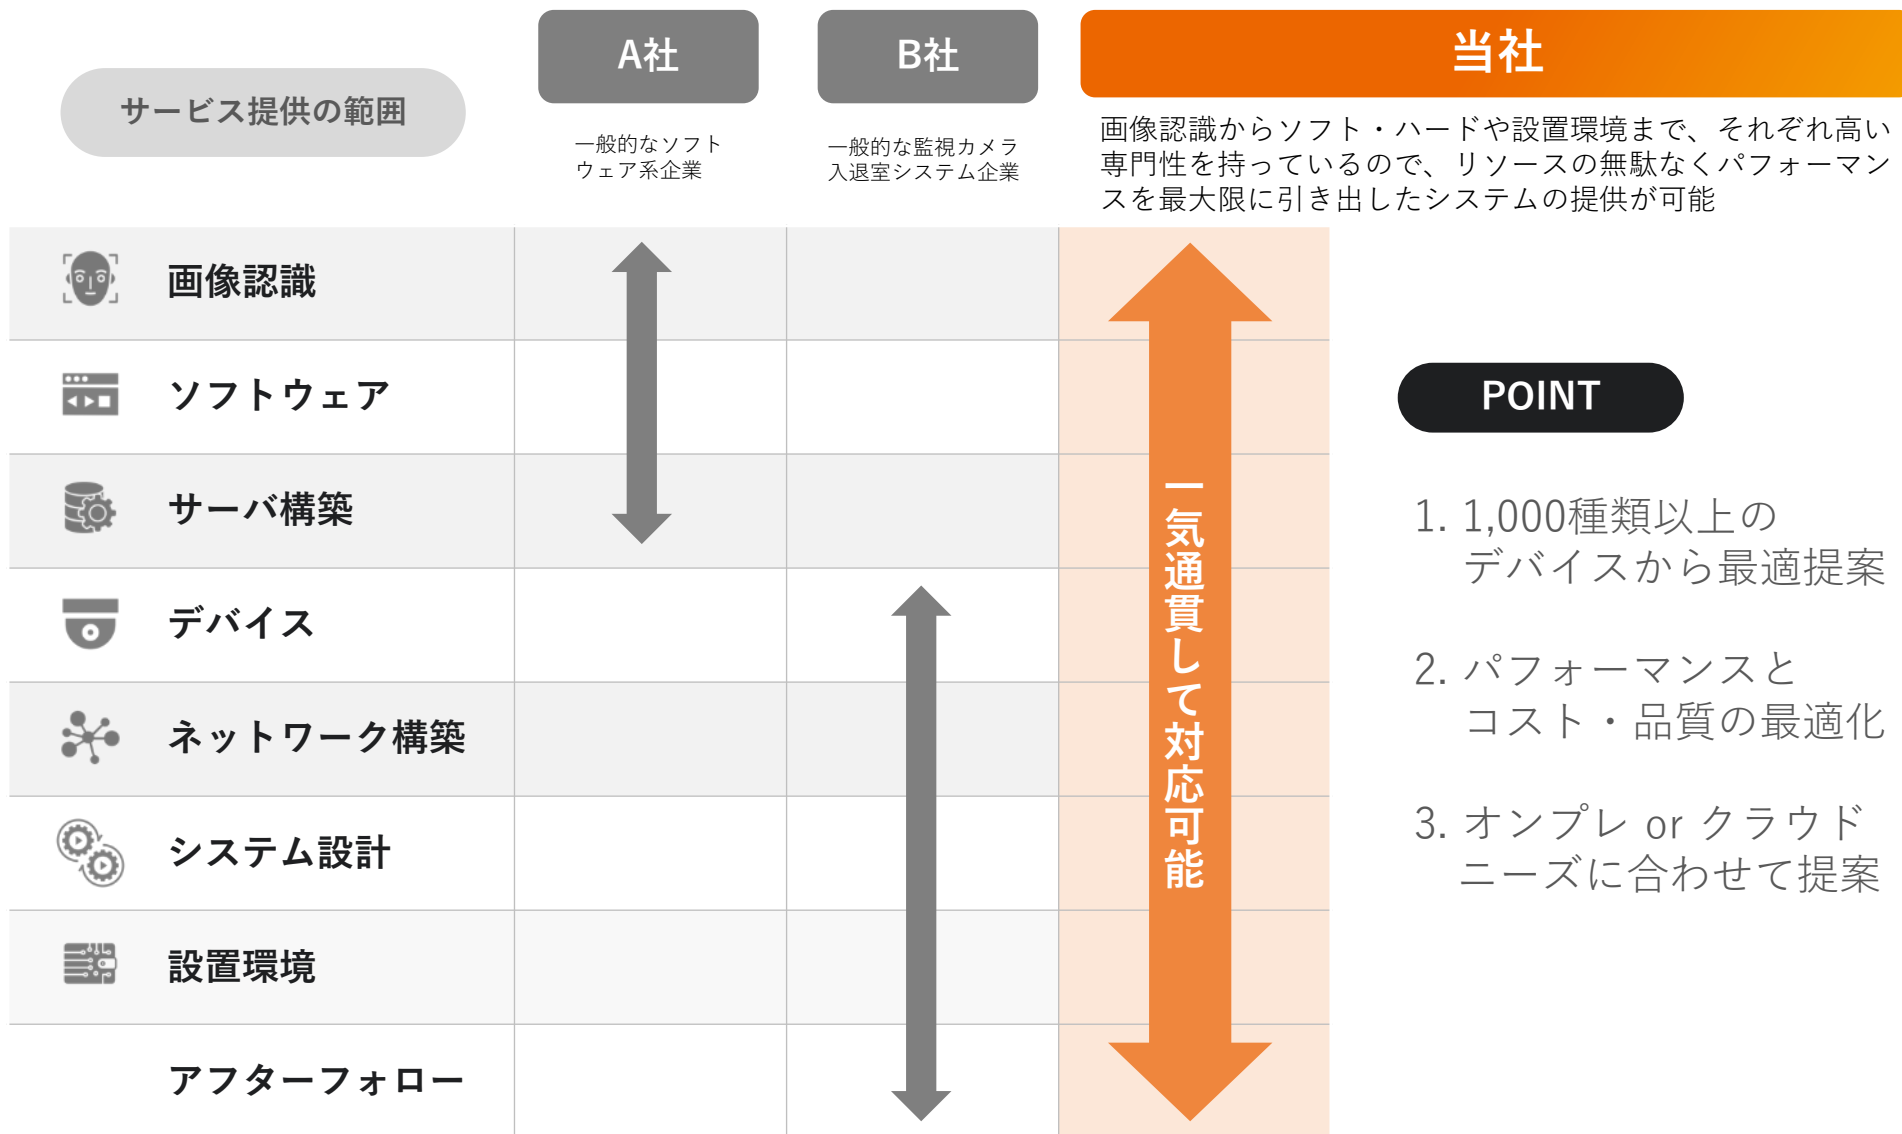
サービス提供の範囲

A社

一般的なソフトウェア系企業

B社

一般的な監視カメラ入退室システム企業

当社

画像認識からソフト・ハードや設置環境まで、それぞれ高い専門性を持っているので、リソースの無駄なくパフォーマンスを最大限に引き出したシステムの提供が可能

画像認識

ソフトウェア

サーバ構築

デバイス

ネットワーク構築

システム設計

設置環境

アフターフォロー

一気通貫して対応可能

POINT

1. 1,000種類以上のデバイスから最適提案

2. パフォーマンスとコスト・品質の最適化

3. オンプレ or クラウドニーズに合わせて提案